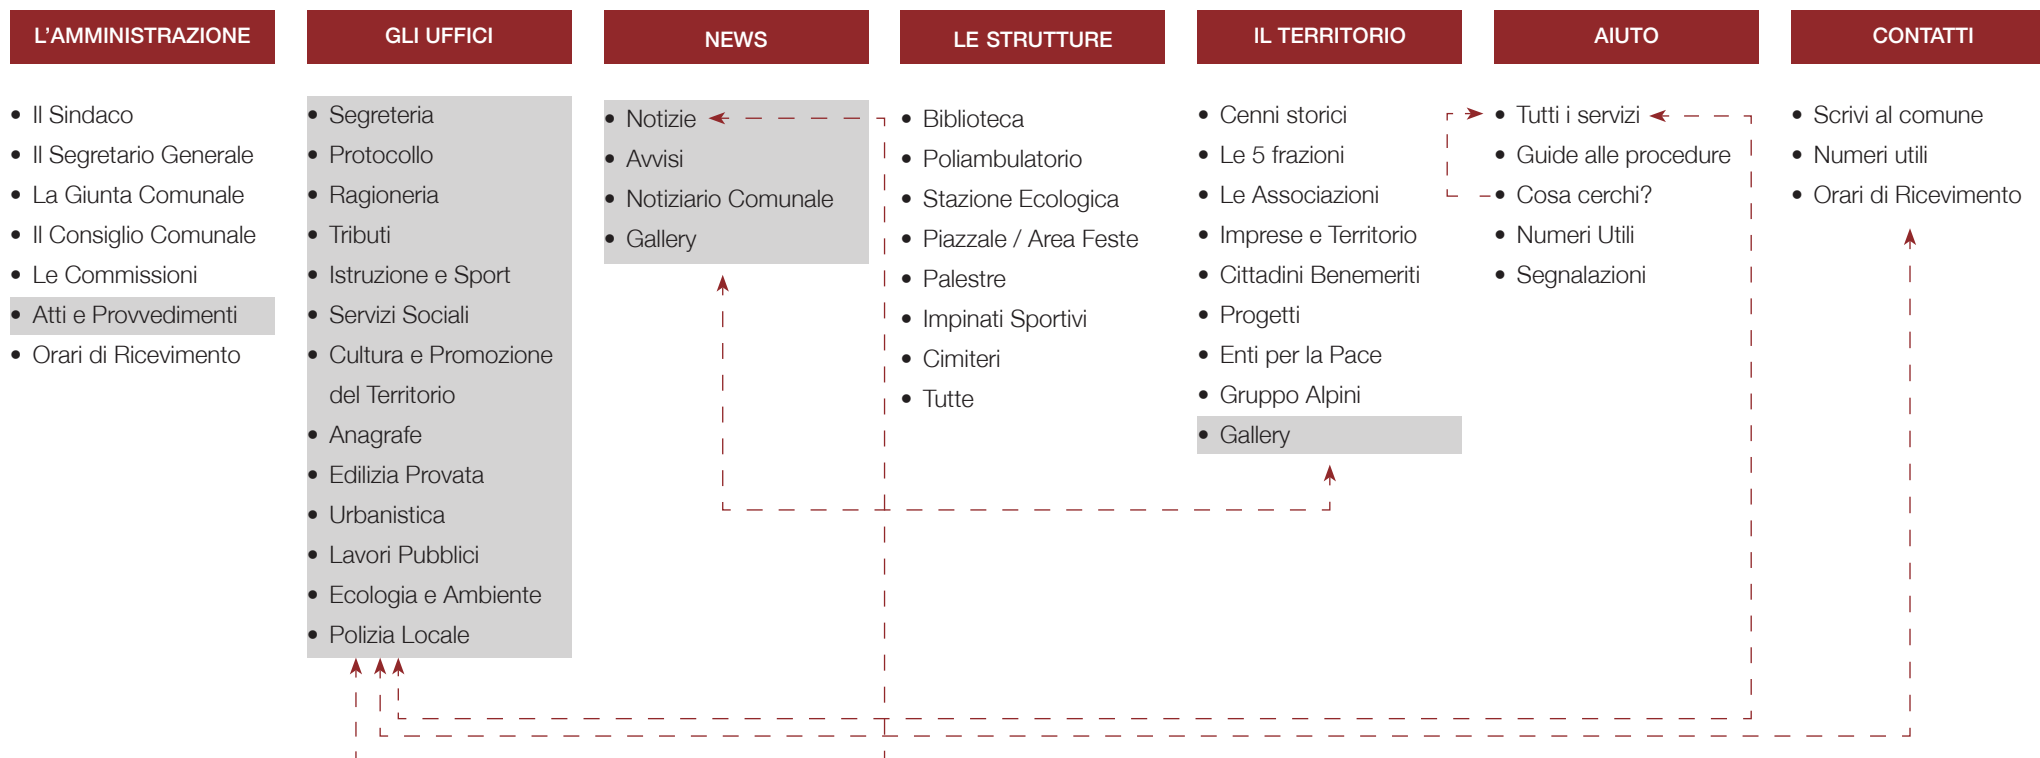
L'AMMINISTRAZIONE

- Il Sindaco
- Il Segretario Generale
- La Giunta Comunale
- Il Consiglio Comunale
- Le Commissioni
- Atti e Provvedimenti
- Orari di Ricevimento

GLI UFFICI

- Segreteria
- Protocollo
- Ragioneria
- Tributi
- Istruzione e Sport
- Servizi Sociali
- Cultura e Promozione del Territorio
- Anagrafe
- Edilizia Provata
- Urbanistica
- Lavori Pubblici
- Ecologia e Ambiente
- Polizia Locale

NEWS

- Notizie
- Avvisi
- Notiziario Comunale
- Gallery

LE STRUTTURE

- Biblioteca
- Poliambulatorio
- Stazione Ecologica
- Piazzale / Area Feste
- Palestre
- Impinati Sportivi
- Cimiteri
- Tutte

IL TERRITORIO

- Cenni storici
- Le 5 frazioni
- Le Associazioni
- Imprese e Territorio
- Cittadini Benemeriti
- Progetti
- Enti per la Pace
- Gruppo Alpini
- Gallery

AIUTO

- Tutti i servizi
- Guide alle procedure
- Cosa cerchi?
- Numeri Utili
- Segnalazioni

CONTATTI

- Scrivi al comune
- Numeri utili
- Orari di Ricevimento